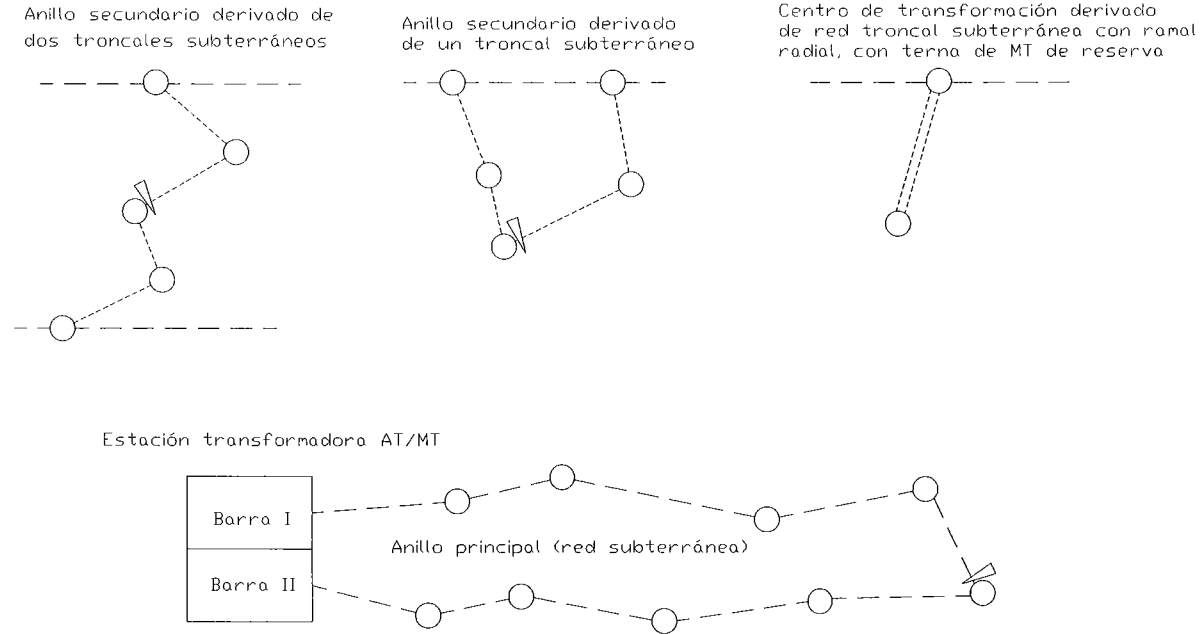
Anillo secundario derivado de dos troncales subterráneos

Anillo secundario derivado de un troncal subterráneo

Centro de transformación derivado de red troncal subterránea con ramal radial, con terna de MT de reserva

Estación transformadora AT/MT

Barra I

Barra II

Anillo principal (red subterránea)